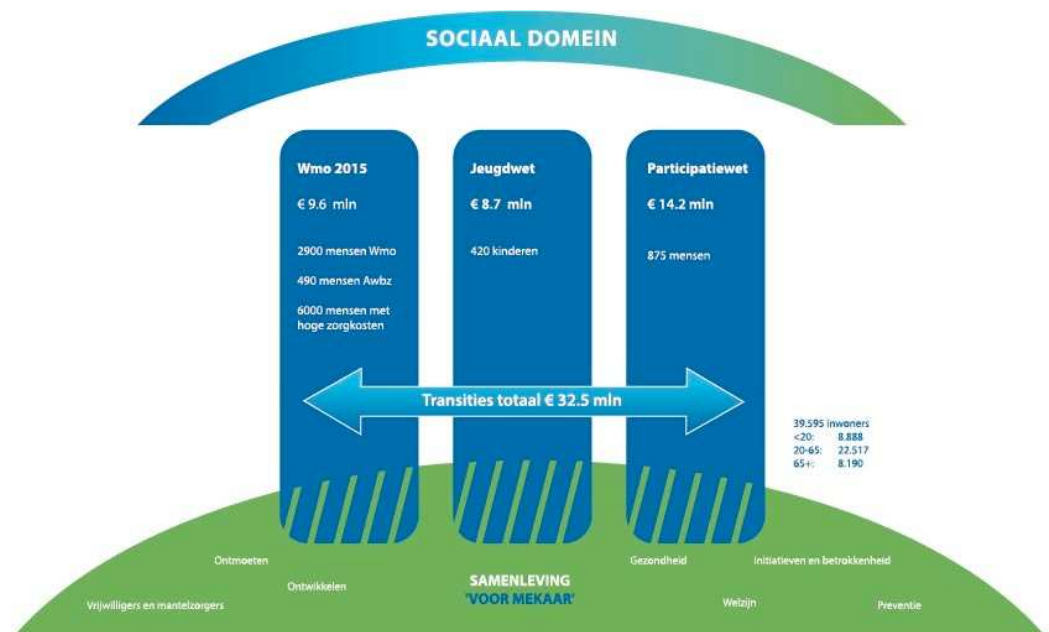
SOCIAAL DOMEIN

Wmo 2015
€ 9.6 mln
2900 mensen Wmo
490 mensen Awbz
6000 mensen met hoge zorgkosten

Jeugdwet
€ 8.7 mln
420 kinderen

Participatiewet
€ 14.2 mln
875 mensen

Transities totaal € 32.5 mln

39.595 inwoners
<20: 8.888
20-65: 22.517
65+: 8.190

Ontmoeten
Ontwikkelen
Vrijwilligers en mantelzorgers
SAMENLEVING
'VOOR MEKAAR'
Gezondheid
Initiatieven en betrokkenheid
Welzijn
Preventie